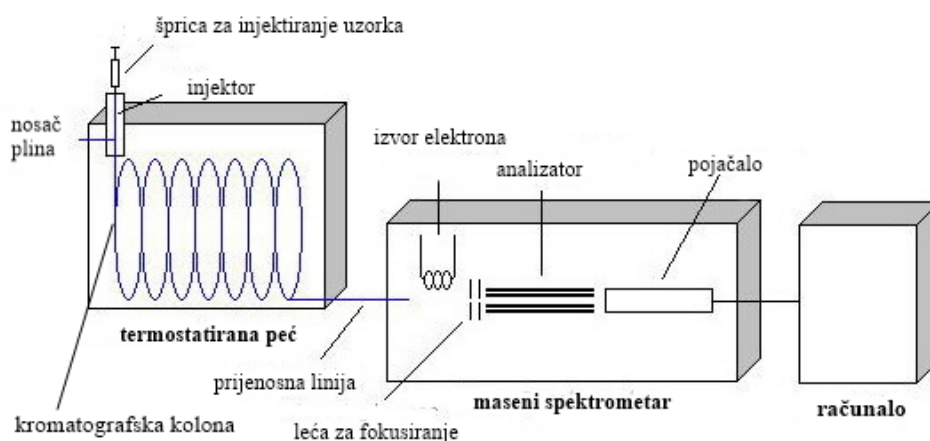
šprica za injektiranje uzorka

injektor

nosač plina

izvor elektrona

analizator

pojačalo

termostatirana peć

prijenosna linija

maseni spektrometar

računalo

kromatografska kolona

leća za fokusiranje